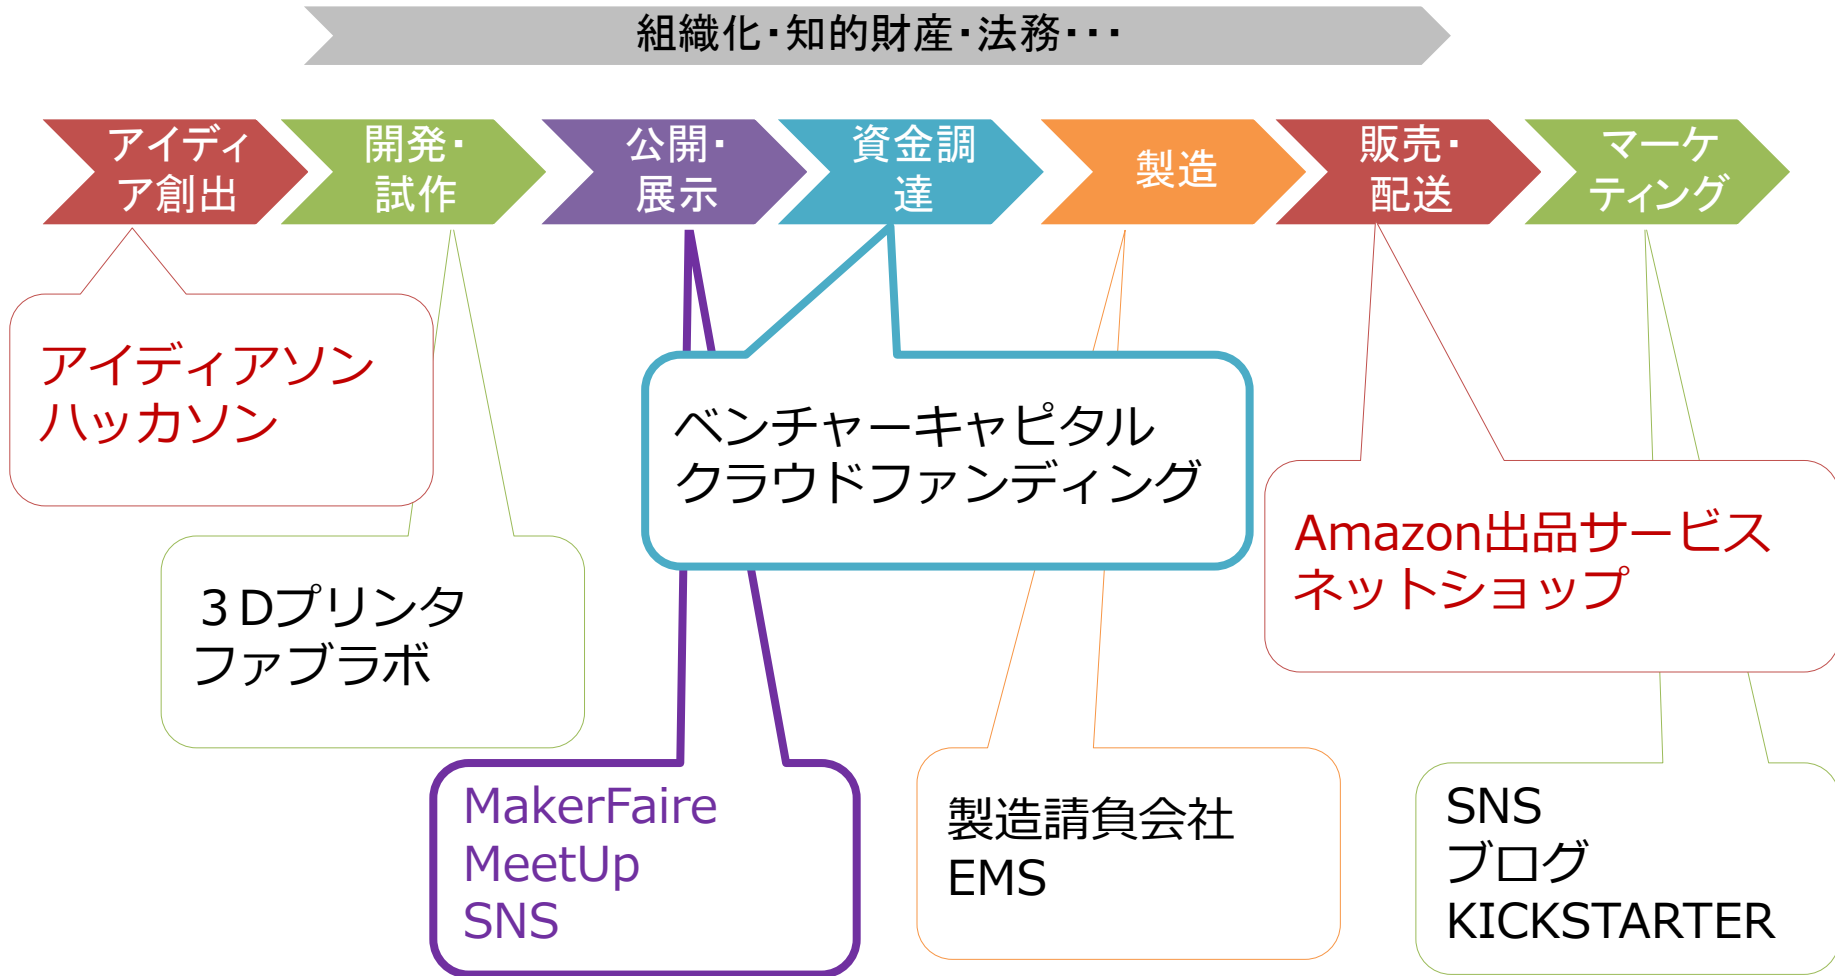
組織化･知的財産･法務･･･

アイディア創出

開発･試作

公開･展示

資金調達

製造

販売･配送

マーケティング

アイディアソン
ハッカソン

3Dプリンタ
ファブラボ

ベンチャーキャピタル
クラウドファンディング

MakerFaire
MeetUp
SNS

製造請負会社
EMS

Amazon出品サービス
ネットショップ

SNS
ブログ
KICKSTARTER